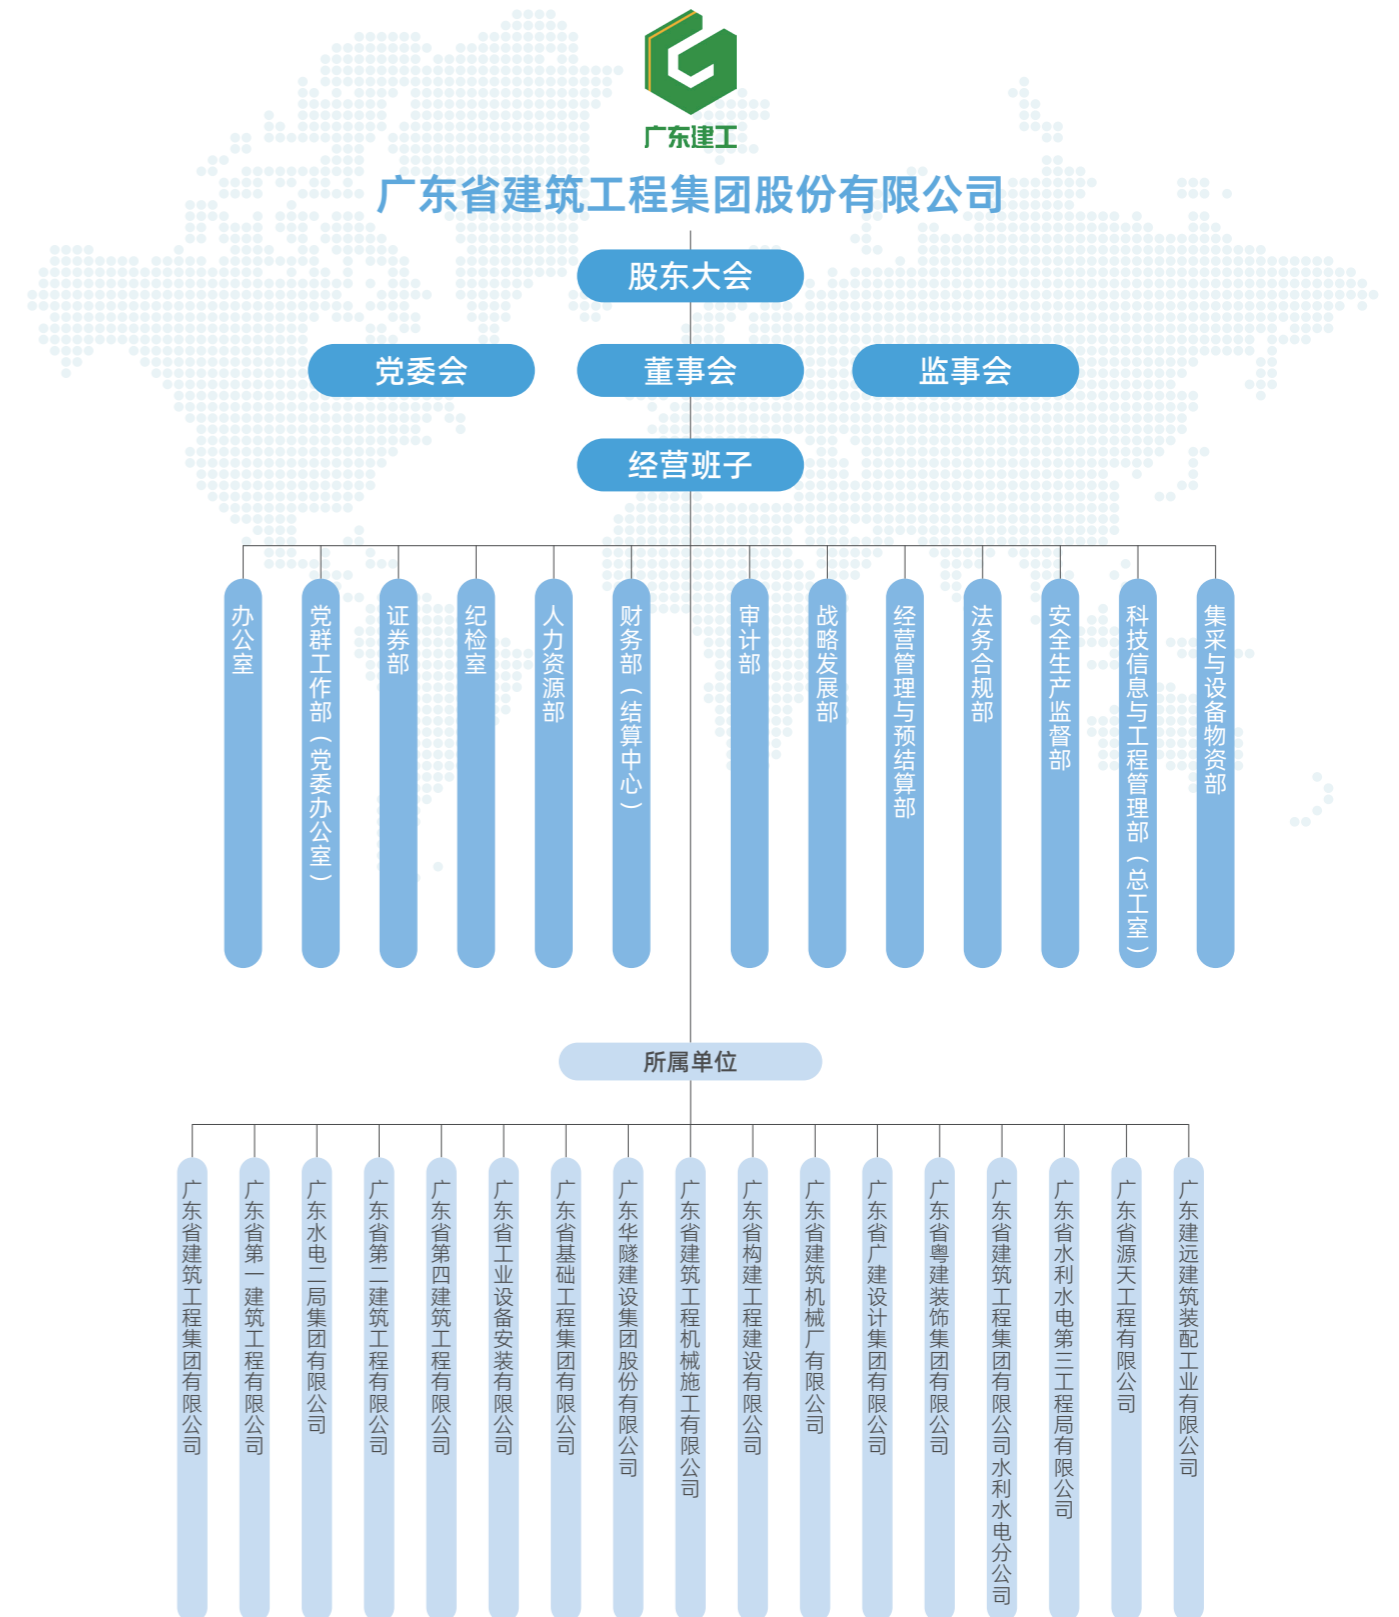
广东建工

广东省建筑工程集团股份有限公司

股东大会

党委会

董事会

监事会

经营班子

办公室

党群工作部（党委办公室）

证券部

纪检室

人力资源部

财务部（结算中心）

审计部

战略发展部

经营管理与预结算部

法务合规部

安全生产监督部

科技信息与工程管理部（总工室）

集采与设备物资部

所属单位

广东省建筑工程集团有限公司

广东省第一建筑工程有限公司

广东水电二局集团有限公司

广东省第二建筑工程有限公司

广东省第四建筑工程有限公司

广东省工业设备安装有限公司

广东省基础工程集团有限公司

广东华隧建设集团股份有限公司

广东省建筑工程机械施工有限公司

广东省构建工程建设有限公司

广东省建筑机械厂有限公司

广东省广建设计集团有限公司

广东省粤建装饰集团有限公司

广东省建筑工程集团有限公司水利水电分公司

广东省水利水电第三工程局有限公司

广东省源天工程有限公司

广东建远建筑装配工业有限公司